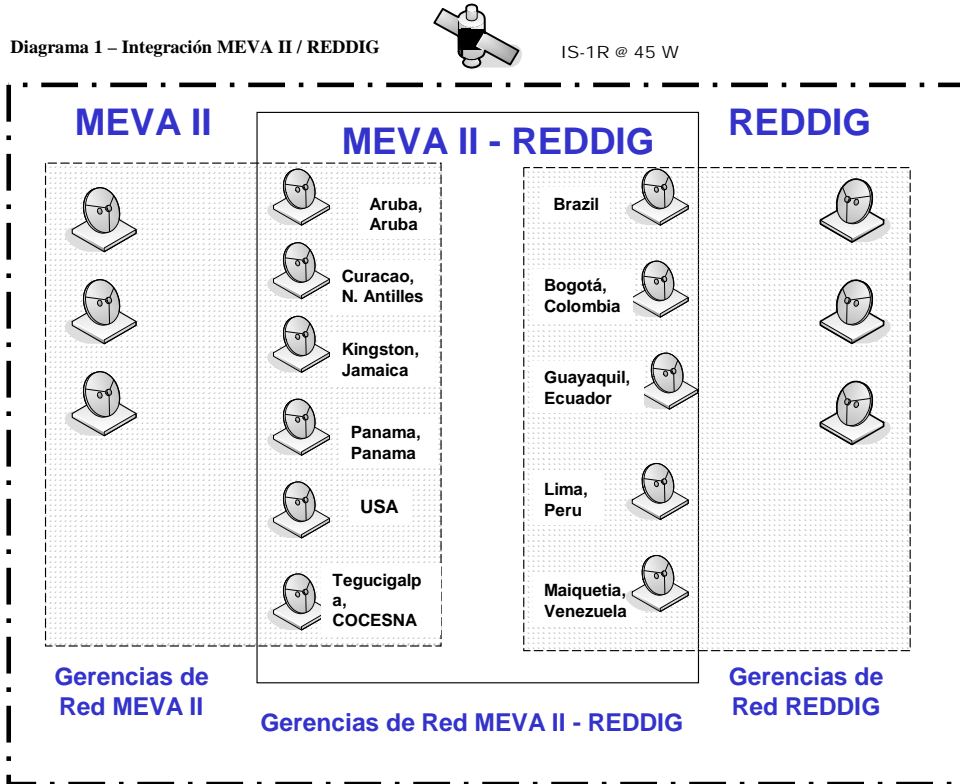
Diagrama 1 – Integración MEVA II / REDDIG

IS-1R @ 45 W

MEVA II

MEVA II - REDDIG

REDDIG

Aruba, Aruba

Curacao, N. Antilles

Kingston, Jamaica

Panama, Panama

USA

Tegucigalpa, COCESNA

Brazil

Bogotá, Colombia

Guayaquil, Ecuador

Lima, Peru

Maiquetia, Venezuela

Gerencias de Red MEVA II

Gerencias de Red MEVA II - REDDIG

Gerencias de Red REDDIG